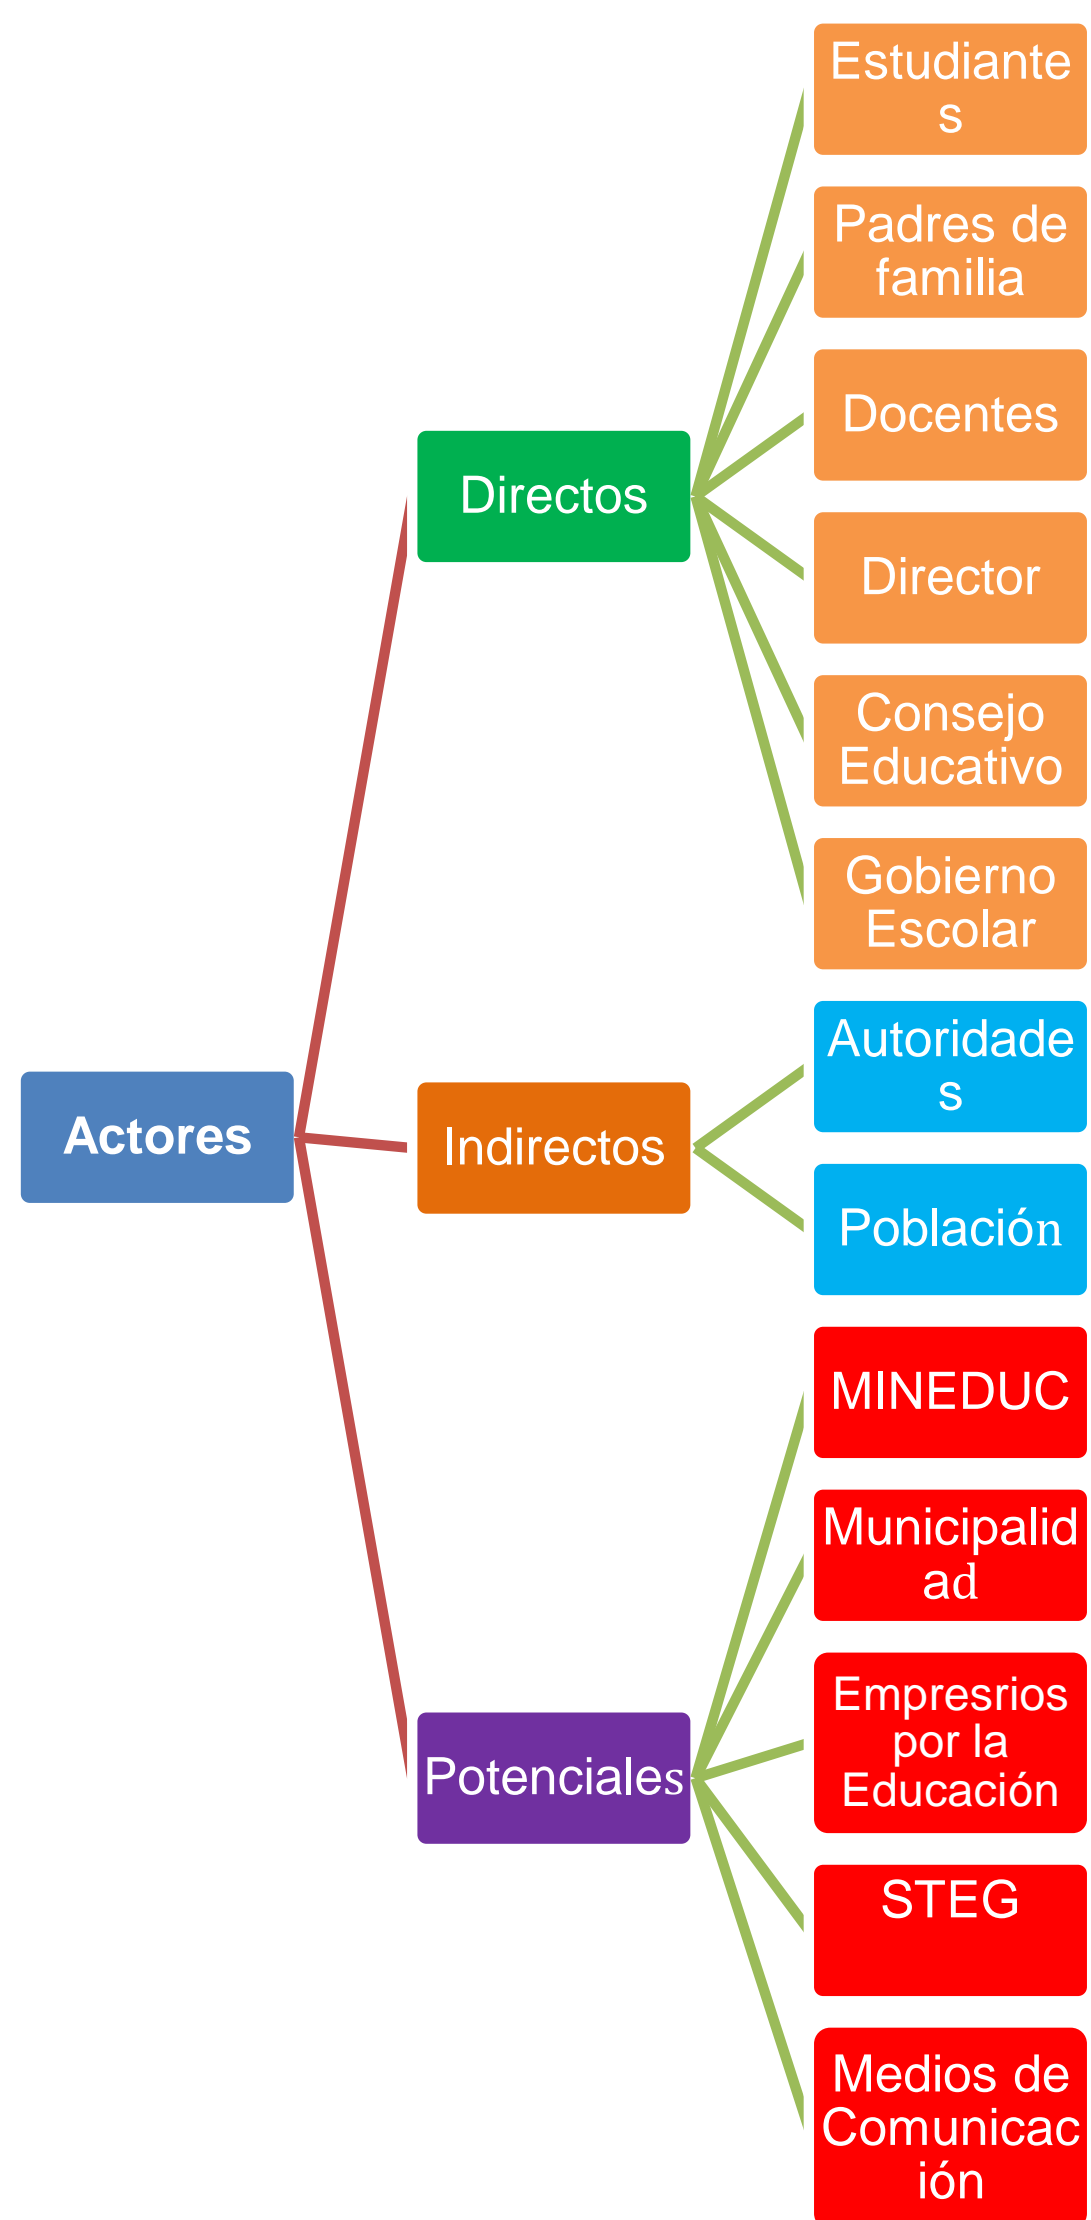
Actores

Directos

Estudiantes

Padres de familia

Docentes

Director

Consejo Educativo

Gobierno Escolar

Indirectos

Autoridades

Población

Potenciales

MINEDUC

Municipalidad

Empresrios por la Educación

STEG

Medios de Comunicación